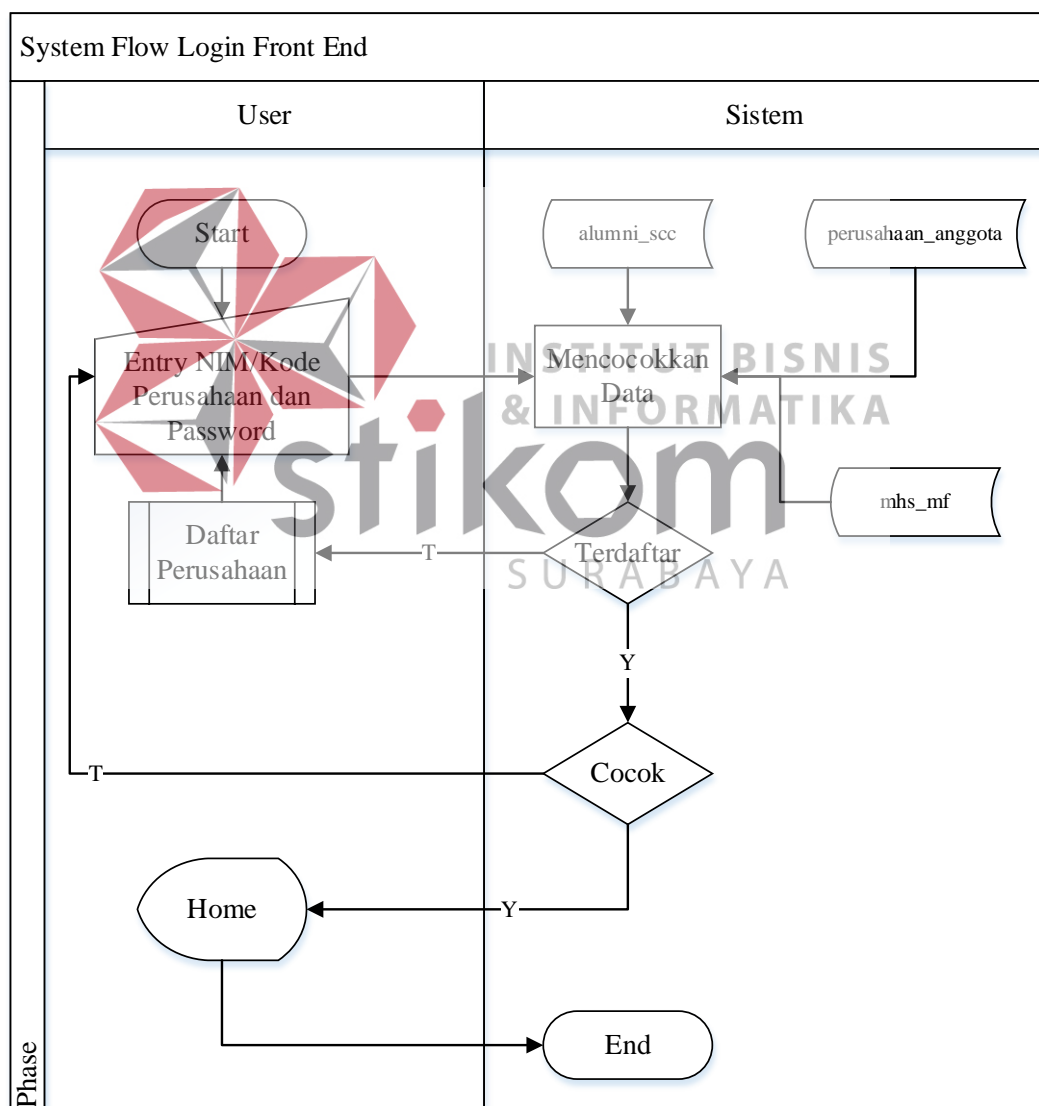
System Flow Login Front End

User

Sistem

Start

alumni_scc

perusahaan_anggota

INSTITUT BISNIS & INFORMATIKA

Entry NIM/Kode Perusahaan dan Password

Mencocokkan Data

stikom

mhs_mf

Daftar Perusahaan

T

Terdaftar

SURABAYA

Y

T

Cocok

Home

Y

End

Phase